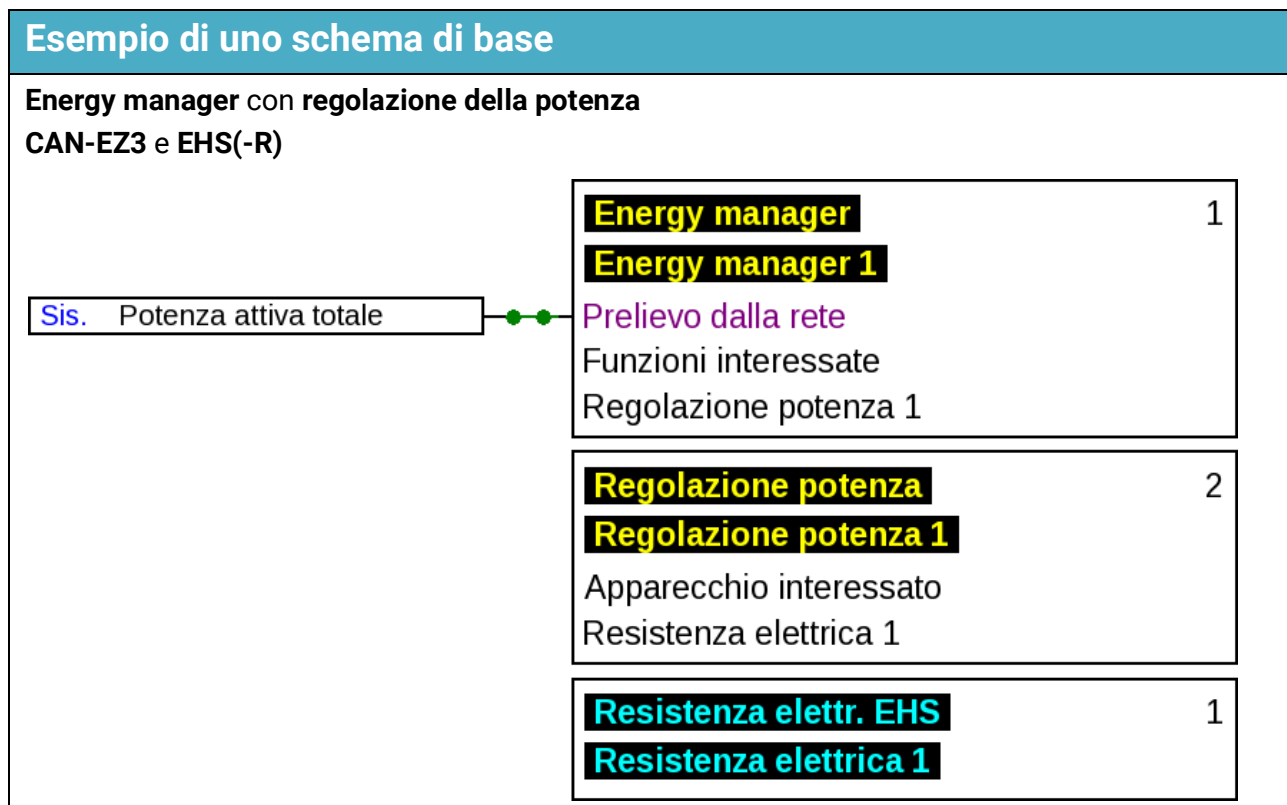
Esempio di uno schema di base

**Energy manager** con **regolazione della potenza**
**CAN-EZ3** e **EHS(-R)**

Sis. Potenza attiva totale

Energy manager 1
Energy manager 1
Prelievo dalla rete
Funzioni interessate
Regolazione potenza 1

Regolazione potenza 2
Regolazione potenza 1
Apparecchio interessato
Resistenza elettrica 1

Resistenza elettr. EHS 1
Resistenza elettrica 1